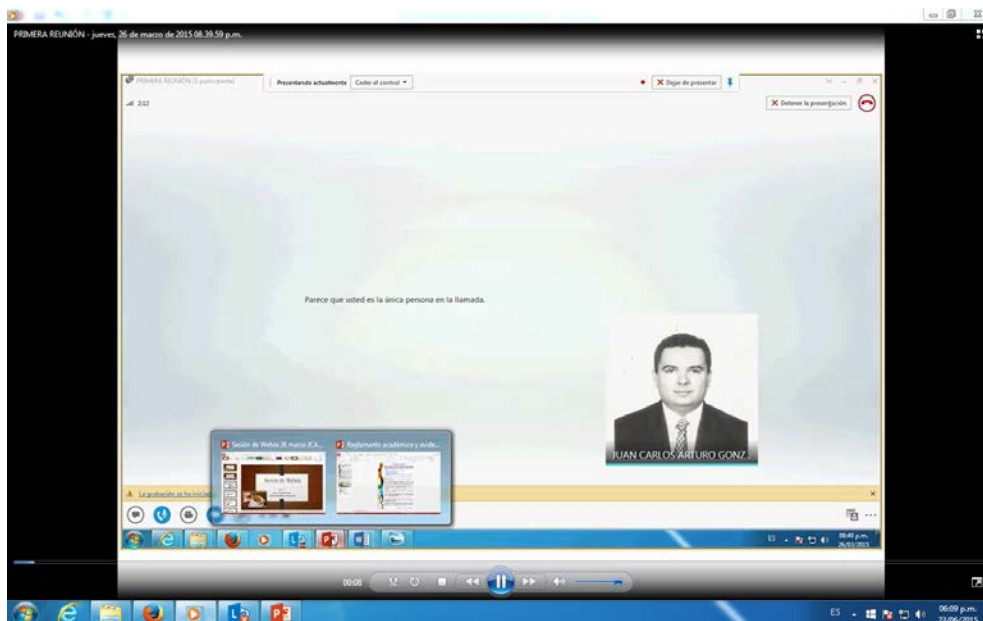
PRIMERA REUNIÓN - jueves, 26 de marzo de 2015 08.39.59 p.m.

PRIMERA REUNIÓN (1 participante)
Presentando actualmente Ceder el control
X Dejar de presentar
2:12
X Detener la presentación

Parece que usted es la única persona en la llamada.

JUAN CARLOS ARTURO GONZ

Sesión de Webex 26 marzo JCA...
Reglamento académico y evide...
Acerca de Webex

La grabación se ha iniciado

ES 08:40 p.m. 26/03/2015

00:08

ES 06:09 p.m. 23/06/2015